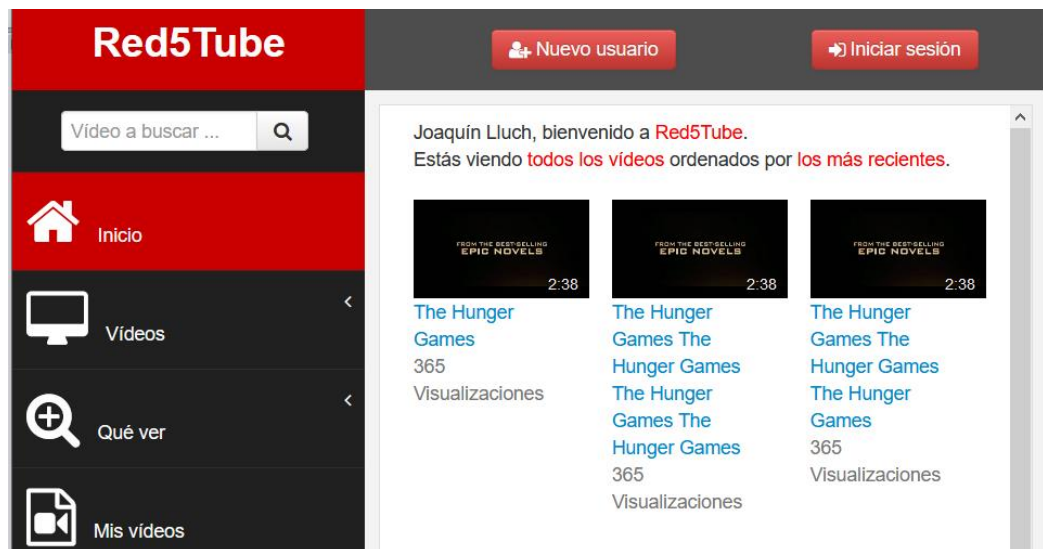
Red5Tube

Nuevo usuario

Iniciar sesión

Vídeo a buscar ...

Inicio

Vídeos

Qué ver

Mis vídeos

Joaquín Lluch, bienvenido a Red5Tube.
Estás viendo todos los vídeos ordenados por los más recientes.

FROM THE BEST-SELLING EPIC NOVELS
2:38
The Hunger Games
365 Visualizaciones

FROM THE BEST-SELLING EPIC NOVELS
2:38
The Hunger Games The Hunger Games The Hunger Games The Hunger Games
365 Visualizaciones

FROM THE BEST-SELLING EPIC NOVELS
2:38
The Hunger Games The Hunger Games The Hunger Games
365 Visualizaciones